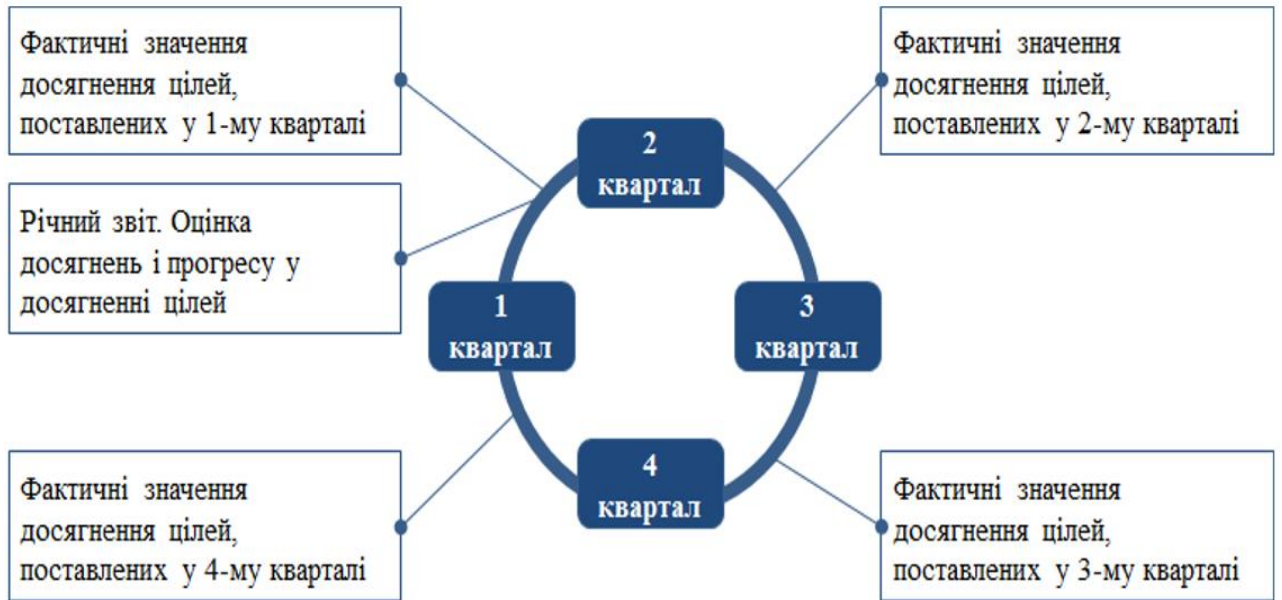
Фактичні значення досягнення цілей, поставлених у 1-му кварталі

2 квартал

Фактичні значення досягнення цілей, поставлених у 2-му кварталі

Річний звіт. Оцінка досягнень і прогресу у досягненні цілей

1 квартал

3 квартал

4 квартал

Фактичні значення досягнення цілей, поставлених у 4-му кварталі

Фактичні значення досягнення цілей, поставлених у 3-му кварталі